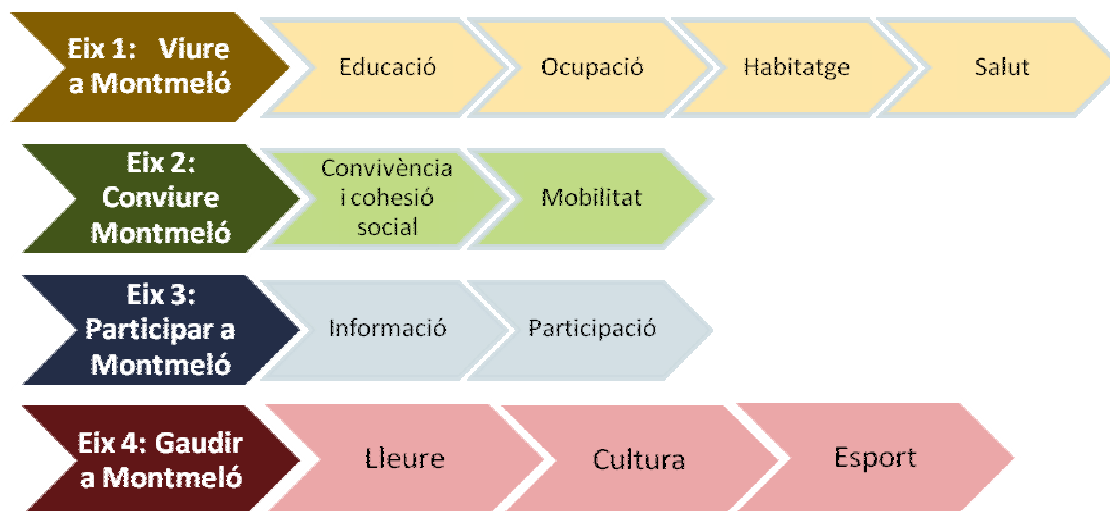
Eix 1: Viure a Montmeló

Educació

Ocupació

Habitatge

Salut

Eix 2: Conviure Montmeló

Convivència i cohesió social

Mobilitat

Eix 3: Participar a Montmeló

Informació

Participació

Eix 4: Gaudir a Montmeló

Lleure

Cultura

Esport